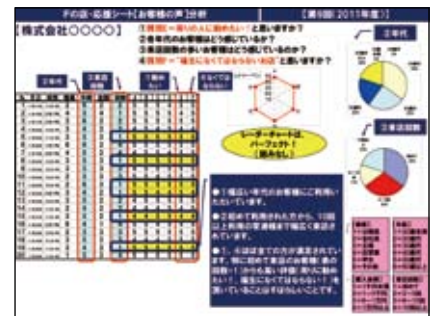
不の法・応援シート【お客様の声】分析　【第9期(2011年度)】

【株式会社○○○○】

①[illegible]「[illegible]」と思いますか？
②各年代のお客様はどう感じているか？
③来店回数の多いお客様はどう感じているのか？
④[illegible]「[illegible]」と思いますか？

①年代　②来店回数　③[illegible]　④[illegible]

1
2
3
4
5
6
7
8
9
10
11
12
13
14
15
16
17
18
19

レーダーチャートは、パーフェクト！（満点なし）

①年代

②来店回数

●「1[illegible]」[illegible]

●「2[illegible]」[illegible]

●「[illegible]」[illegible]